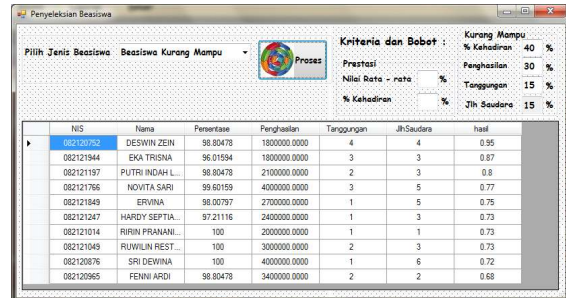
Penyeleksian Beasiswa

Pilih Jenis Beasiswa Beasiswa Kurang Mampu

Proses

Kriteria dan Bobot :

Prestasi

Nilai Rata - rata %

% Kehadiran %

Kurang Mampu

% Kehadiran 40 %

Penghasilan 30 %

Tanggungan 15 %

Jlh Saudara 15 %

| NIS | Nama | Persentase | Penghasilan | Tanggungan | JlhSaudara | hasil |
|---|---|---|---|---|---|---|
| 082120752 | DESWIN ZEIN | 98.80478 | 1800000.0000 | 4 | 4 | 0.95 |
| 082121944 | EKA TRISNA | 96.01594 | 1800000.0000 | 3 | 3 | 0.87 |
| 082121197 | PUTRI INDAH L... | 98.80478 | 2100000.0000 | 2 | 3 | 0.8 |
| 082121766 | NOVITA SARI | 99.60159 | 4000000.0000 | 3 | 5 | 0.77 |
| 082121849 | ERVINA | 98.00797 | 2700000.0000 | 1 | 5 | 0.75 |
| 082121247 | HARDY SEPTIA... | 97.21116 | 2400000.0000 | 1 | 3 | 0.73 |
| 082121014 | RIRIN PRANANI... | 100 | 2000000.0000 | 1 | 1 | 0.73 |
| 082121049 | RUWILIN REST... | 100 | 3000000.0000 | 2 | 3 | 0.73 |
| 082120876 | SRI DEWINA | 100 | 4000000.0000 | 1 | 6 | 0.72 |
| 082120965 | FENNI ARDI | 98.80478 | 3400000.0000 | 2 | 2 | 0.68 |